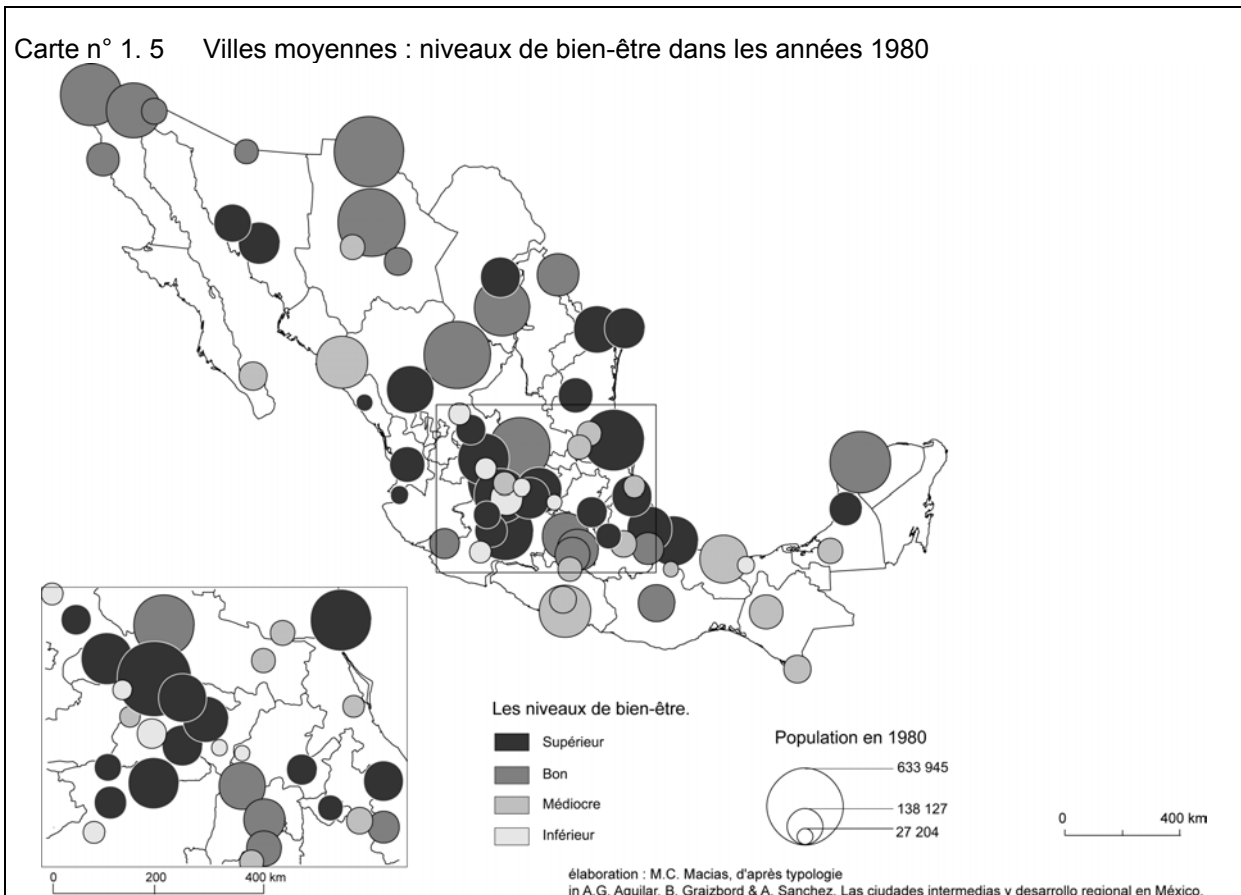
Carte n° 1. 5 Villes moyennes : niveaux de bien-être dans les années 1980

Les niveaux de bien-être.

Supérieur

Bon

Médiocre

Inférieur

Population en 1980

633 945

138 127

27 204

0

400 km

0

200

400 km

élaboration : M.C. Macias, d'après typologie
in A.G. Aguilar, B. Graizbord & A. Sanchez, Las ciudades intermedias y desarrollo regional en México,